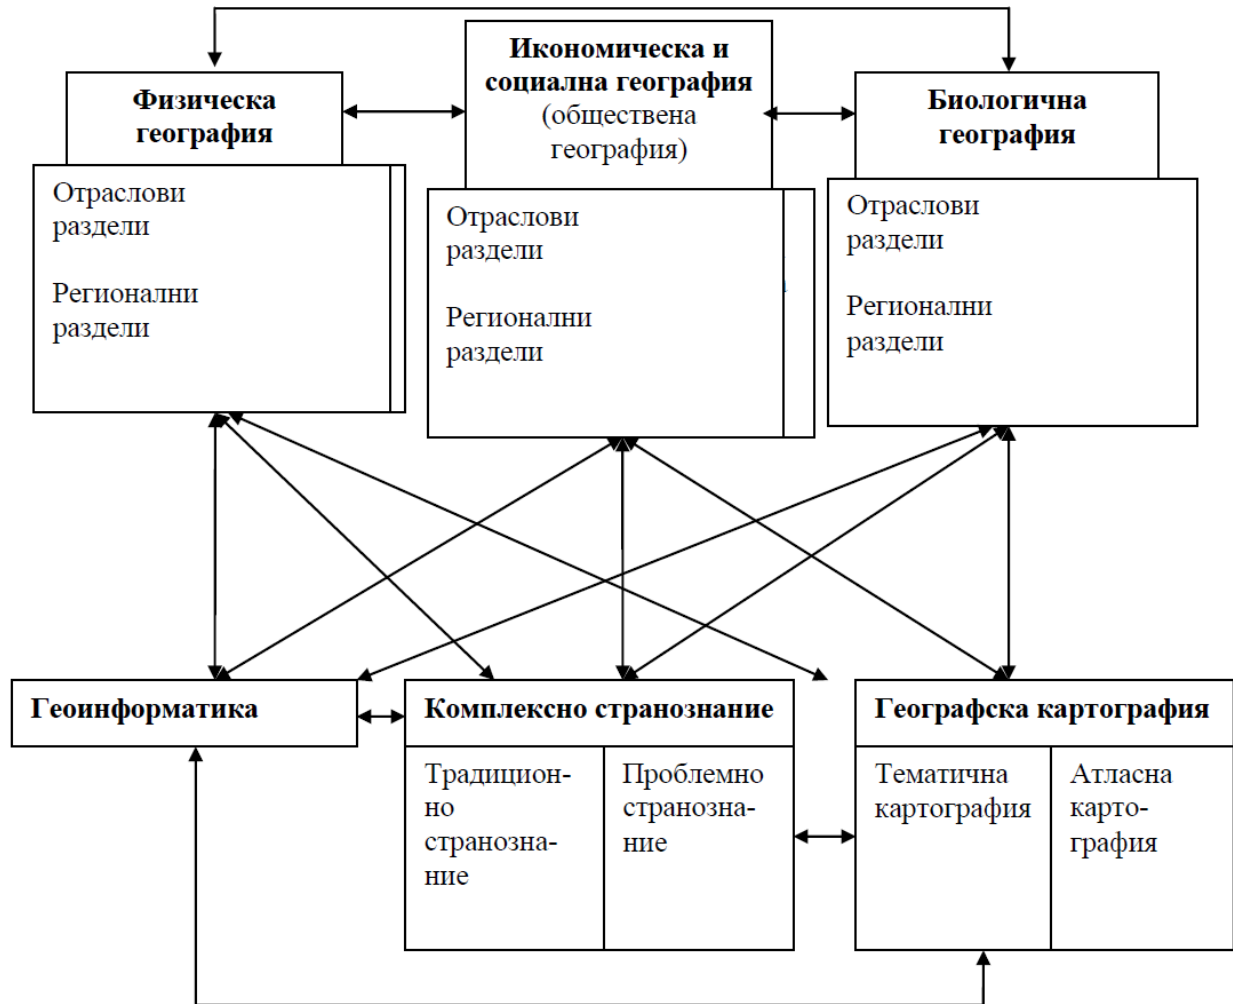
Физическа география

Отраслови раздели

Регионални раздели

Икономическа и социална география (обществена география)

Отраслови раздели

Регионални раздели

Биологична география

Отраслови раздели

Регионални раздели

Геоинформатика

Комплексно странознание

Традиционно странознание

Проблемно странознание

Географска картография

Тематична картография

Атласна картография